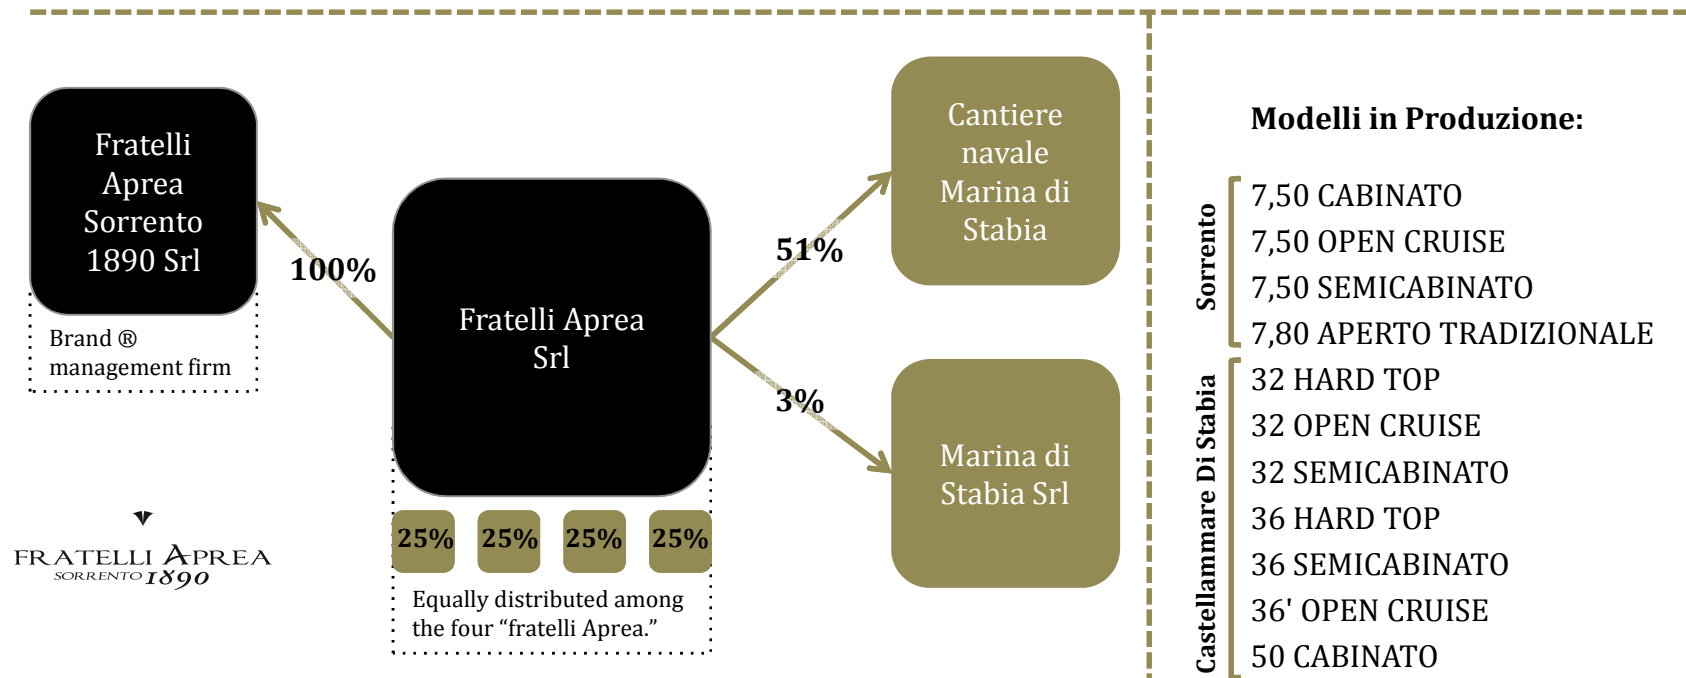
Fratelli Aprea Sorrento 1890 Srl

Brand ® management firm

100%

Fratelli Aprea Srl

25% 25% 25% 25%

Equally distributed among the four "fratelli Aprea."

51%

3%

Cantiere navale Marina di Stabia

Marina di Stabia Srl

FRATELLI APREA SORRENTO 1890

Modelli in Produzione:

Sorrento

7,50 CABINATO
7,50 OPEN CRUISE
7,50 SEMICABINATO
7,80 APERTO TRADIZIONALE

Castellammare Di Stabia

32 HARD TOP
32 OPEN CRUISE
32 SEMICABINATO
36 HARD TOP
36 SEMICABINATO
36' OPEN CRUISE
50 CABINATO